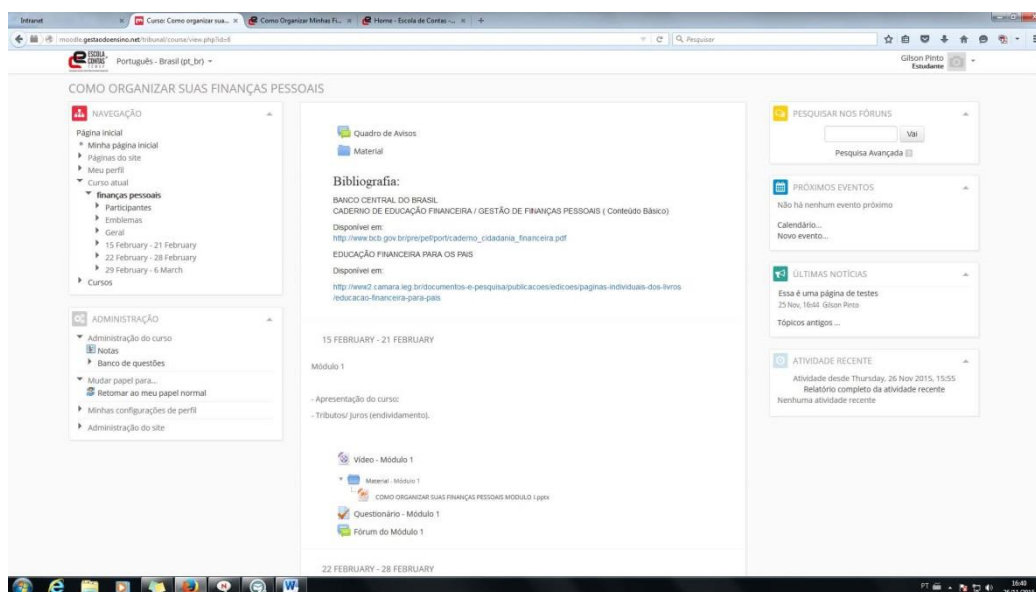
Intranet | Curso: Como organizar sua... | Como Organizar Minhas Fi... | Home - Escola de Contas -... | +

moodle.gestaodoensino.net/tribunal/course/view.php?id=8

Pesquisar

ESCOLA CONTAS

Português - Brasil (pt_br)

Gilson Pinto
Estudante

COMO ORGANIZAR SUAS FINANÇAS PESSOAIS

NAVEGAÇÃO

Página inicial
Minha página inicial
Páginas do site
Meu perfil
Curso atual
finanças pessoais
Participantes
Emblemas
Geral
15 February - 21 February
22 February - 28 February
29 February - 6 March
Cursos

ADMINISTRAÇÃO

Administração do curso
Notas
Banco de questões
Mudar papel para...
Retornar ao meu papel normal
Minhas configurações de perfil
Administração do site

Quadro de Avisos

Material

Bibliografia:

BANCO CENTRAL DO BRASIL
CADERNO DE EDUCAÇÃO FINANCEIRA / GESTÃO DE FINANÇAS PESSOAIS ( Conteúdo Básico)

Disponível em:
http://www.bcb.gov.br/pre/pef/port/caderno_cidadania_financeira.pdf

EDUCAÇÃO FINANCEIRA PARA OS PAIS

Disponível em:
http://www2.camara.leg.br/documentos-e-pesquisa/publicacoes/edicoes/paginas-individuais-dos-livros/educacao-financeira-para-pais

15 FEBRUARY - 21 FEBRUARY

Módulo 1

- Apresentação do curso:

- Tributos/ Juros (endividamento).

Vídeo - Módulo 1

Material - Módulo 1

COMO ORGANIZAR SUAS FINANÇAS PESSOAIS MODULO I.pptx

Questionário - Módulo 1

Fórum do Módulo 1

22 FEBRUARY - 28 FEBRUARY

PESQUISAR NOS FÓRUNS

Vai

Pesquisa Avançada

PRÓXIMOS EVENTOS

Não há nenhum evento próximo

Calendário...
Novo evento...

ÚLTIMAS NOTÍCIAS

Essa é uma página de testes
25 Nov, 16:44 Gilson Pinto

Tópicos antigos ...

ATIVIDADE RECENTE

Atividade desde Thursday, 26 Nov 2015, 15:55
Relatório completo da atividade recente
Nenhuma atividade recente

PT 16:40